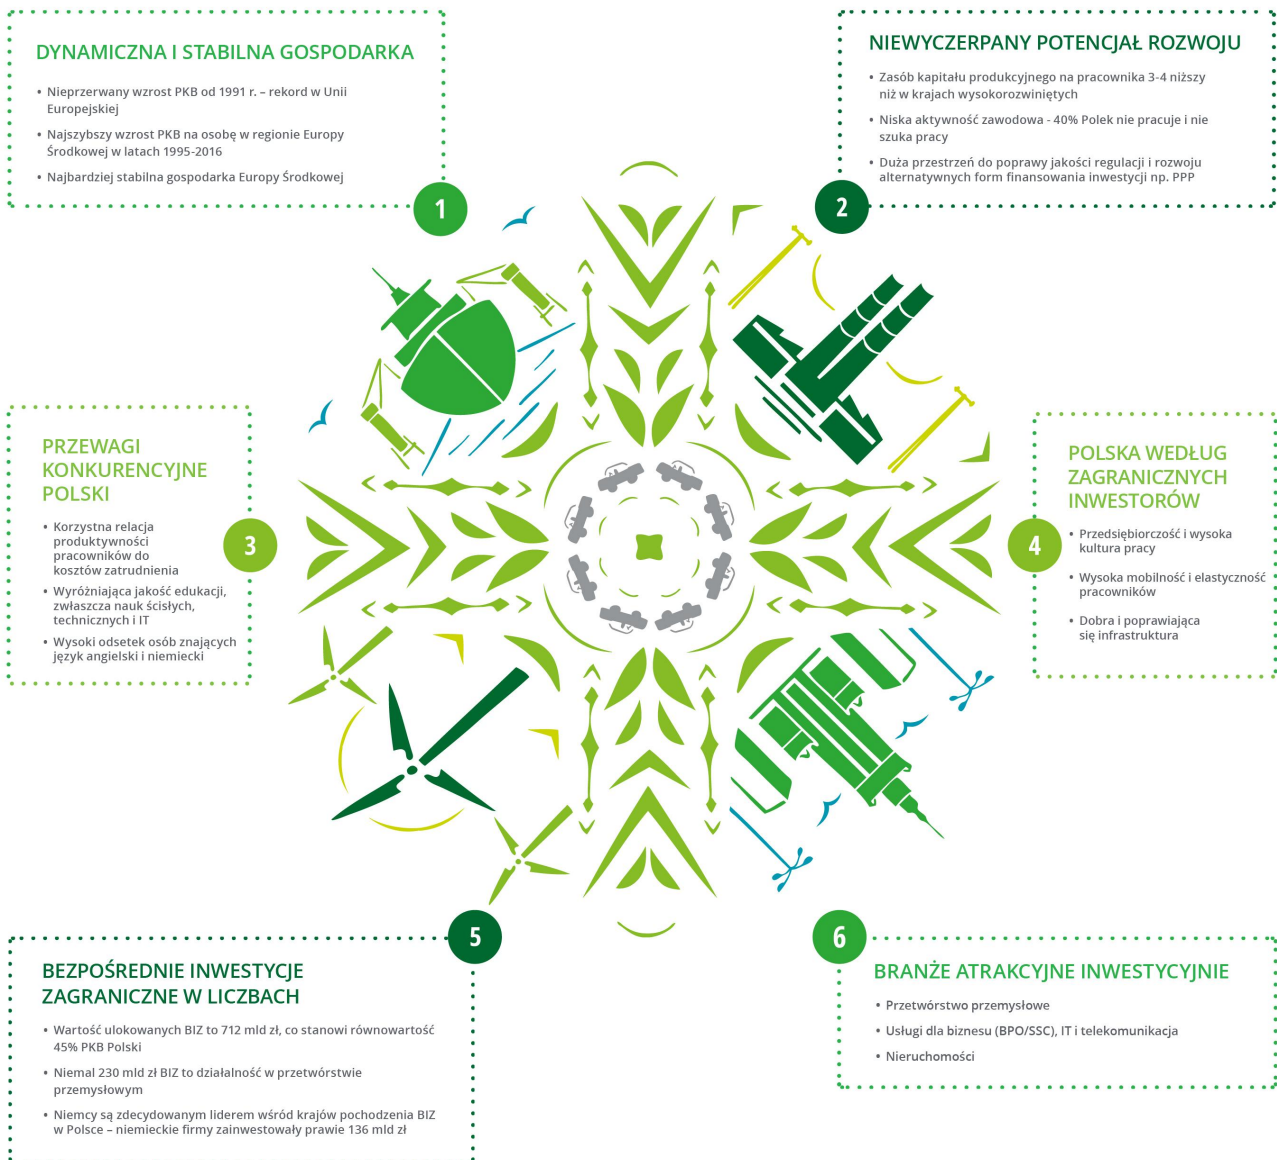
DYNAMICZNA I STABILNA GOSPODARKA

• Nieprzerwany wzrost PKB od 1991 r. – rekord w Unii Europejskiej

• Najszybszy wzrost PKB na osobę w regionie Europy Środkowej w latach 1995-2016

• Najbardziej stabilna gospodarka Europy Środkowej

1

NIEWYCZERPANY POTENCJAŁ ROZWOJU

• Zasób kapitału produkcyjnego na pracownika 3-4 niższy niż w krajach wysokorozwiniętych

• Niska aktywność zawodowa - 40% Polek nie pracuje i nie szuka pracy

• Duża przestrzeń do poprawy jakości regulacji i rozwoju alternatywnych form finansowania inwestycji np. PPP

2

PRZEWAGI KONKURENCYJNE POLSKI

• Korzystna relacja produktywności pracowników do kosztów zatrudnienia

• Wyróżniająca jakość edukacji, zwłaszcza nauk ścisłych, technicznych i IT

• Wysoki odsetek osób znających język angielski i niemiecki

3

POLSKA WEDŁUG ZAGRANICZNYCH INWESTORÓW

• Przedsiębiorczość i wysoka kultura pracy

• Wysoka mobilność i elastyczność pracowników

• Dobra i poprawiająca się infrastruktura

4

5

BEZPOŚREDNIE INWESTYCJE ZAGRANICZNE W LICZBACH

• Wartość ulokowanych BIZ to 712 mld zł, co stanowi równowartość 45% PKB Polski

• Niemal 230 mld zł BIZ to działalność w przetwórstwie przemysłowym

• Niemcy są zdecydowanym liderem wśród krajów pochodzenia BIZ w Polsce – niemieckie firmy zainwestowały prawie 136 mld zł

6

BRANŻE ATRAKCYJNE INWESTYCYJNIE

• Przetwórstwo przemysłowe

• Usługi dla biznesu (BPO/SSC), IT i telekomunikacja

• Nieruchomości